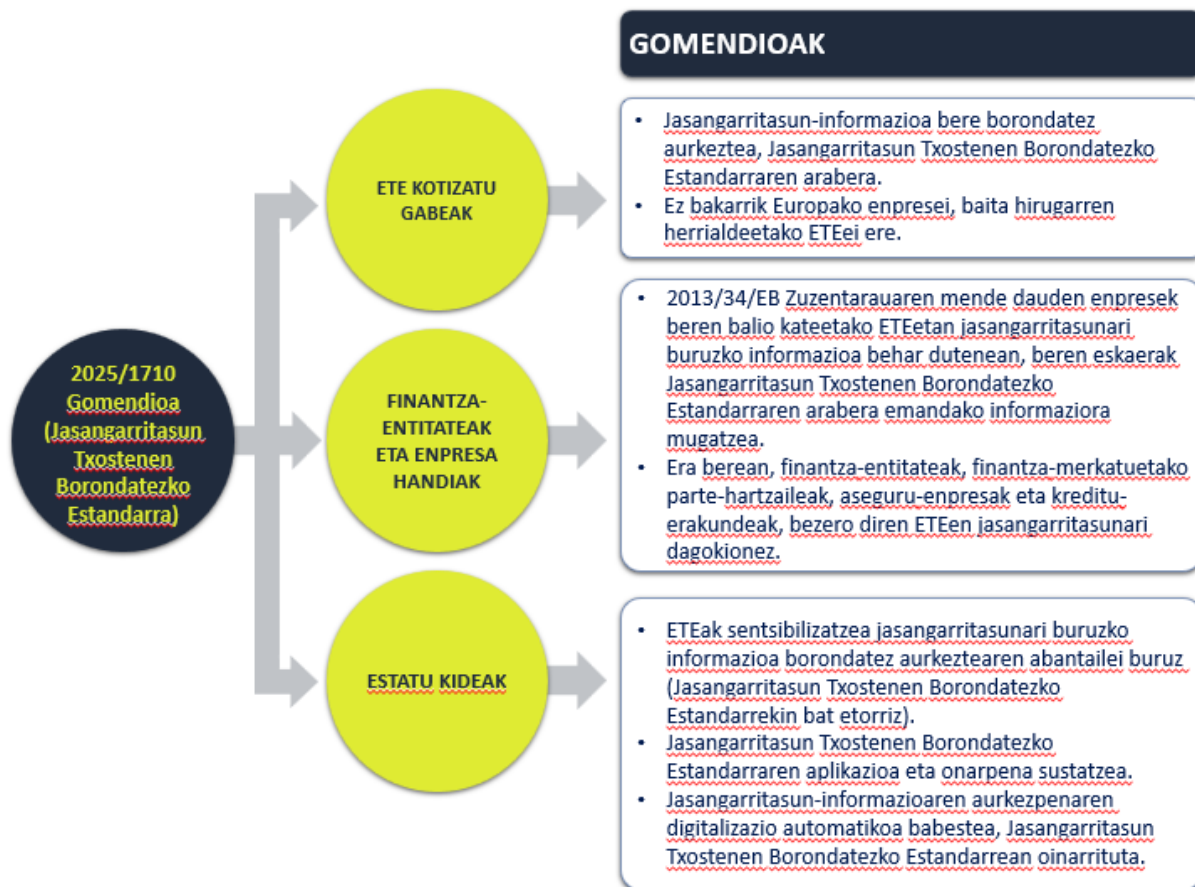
2025/1710 Gomendioa (Jasangarritasun Txostenen Borondatezko Estandarra)

ETE KOTIZATU GABEAK

FINANTZA-ENTITATEAK ETA ENPRESA HANDIAK

ESTATU KIDEAK

GOMENDIOAK

• Jasangarritasun-informazioa bere borondatez aurkeztea, Jasangarritasun Txostenen Borondatezko Estandarraren arabera.
• Ez bakarrik Europako enpresei, baita hirugarren herrialdeetako ETEei ere.

• 2013/34/EB Zuzentarauaren mende dauden enpresek beren balio kateetako ETEetan jasangarritasunari buruzko informazioa behar dutenean, beren eskaerak Jasangarritasun Txostenen Borondatezko Estandarraren arabera emandako informaziora mugatzea.
• Era berean, finantza-entitateak, finantza-merkatuetako parte-hartzaileak, aseguru-enpresak eta kreditu-erakundeak, bezero diren ETEen jasangarritasunari dagokionez.

• ETEak sentsibilizatzea jasangarritasunari buruzko informazioa borondatez aurkeztearen abantailei buruz (Jasangarritasun Txostenen Borondatezko Estandarrekin bat etorriz).
• Jasangarritasun Txostenen Borondatezko Estandarraren aplikazioa eta onarpena sustatzea.
• Jasangarritasun-informazioaren aurkezpenaren digitalizazio automatikoa babestea, Jasangarritasun Txostenen Borondatezko Estandarrean oinarrituta.